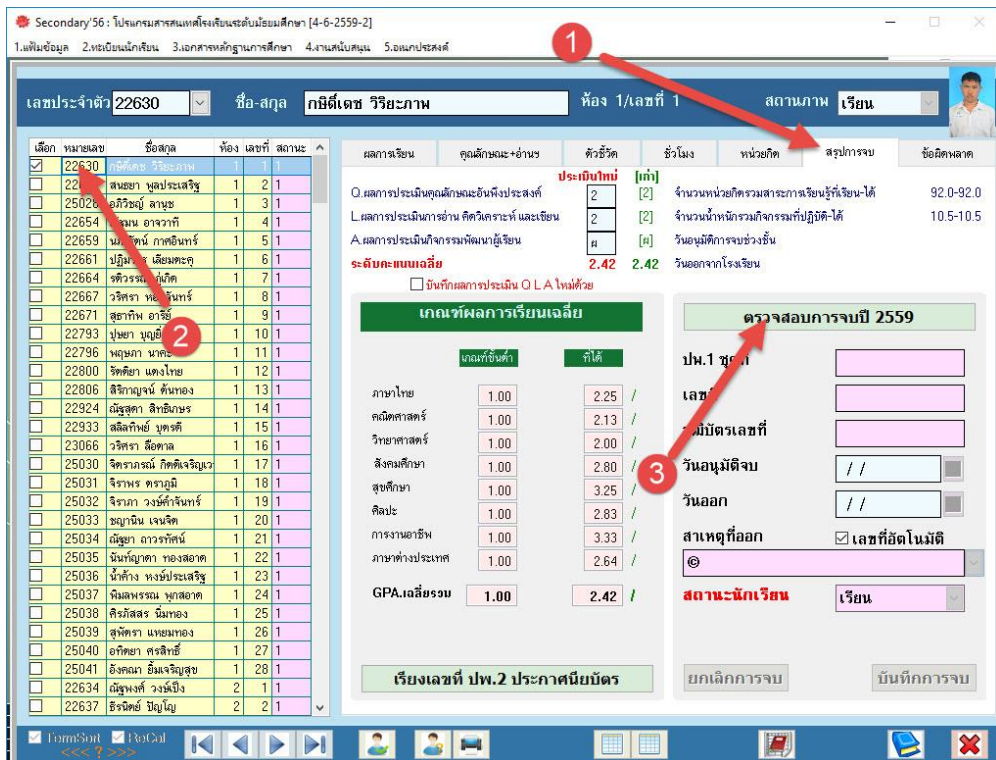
Secondary'56 : โปรแกรมสารสนเทศโรงเรียนระดับมัธยมศึกษา [4-6-2559-2]

1.แฟ้มข้อมูล 2.ทะเบียนนักเรียน 3.เอกสารหลักฐานการศึกษา 4.งานสนับสนุน 5.อเนกประสงค์

เลขประจำตัว 22630 ชื่อ-สกุล กษิดิ์เดช วิริยะภาพ ห้อง 1/เลขที่ 1 สถานภาพ เรียน

| เลือก | หมายเลข | ชื่อสกุล | ห้อง | เลขที่ | สถานะ |
|---|---|---|---|---|---|
| ☑ | 22630 | กษิดิ์เดช วิริยะภาพ | 1 | 1 | 1 |
| ☐ | 22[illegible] | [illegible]สมยา พูลประเสริฐ | 1 | 2 | 1 |
| ☐ | 2502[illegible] | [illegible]อภิรัชญ์ ลาบุช | 1 | 3 | 1 |
| ☐ | 22654 | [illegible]ณ อาจวาที | 1 | 4 | 1 |
| ☐ | 22659 | น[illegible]ทน์ ภาศอินทร์ | 1 | 5 | 1 |
| ☐ | 22661 | ปฏิมา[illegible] เลียมตะคุ | 1 | 6 | 1 |
| ☐ | 22664 | รติวรรณ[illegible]เกิด | 1 | 7 | 1 |
| ☐ | 22667 | วริศรา ห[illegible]จันทร์ | 1 | 8 | 1 |
| ☐ | 22671 | สุธาทิพ อารีย์ | 1 | 9 | 1 |
| ☐ | 22793 | ปุษยา บุญ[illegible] | 1 | 10 | 1 |
| ☐ | 22796 | พฤษภา นาค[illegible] | 1 | 11 | 1 |
| ☐ | 22800 | รัตติยา แดงไทย | 1 | 12 | 1 |
| ☐ | 22806 | สิริกาญจน์ ต้นทอง | 1 | 13 | 1 |
| ☐ | 22924 | ณัฐสุดา สิทธิภาร | 1 | 14 | 1 |
| ☐ | 22933 | สลิลทิพย์ บุตรดี | 1 | 15 | 1 |
| ☐ | 23066 | วริศรา ลือตาล | 1 | 16 | 1 |
| ☐ | 25030 | จิตรานรณ์ กิตติเจริญเ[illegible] | 1 | 17 | 1 |
| ☐ | 25031 | จิราพร ตราภูมิ | 1 | 18 | 1 |
| ☐ | 25032 | จิราภา วงษ์คำจันทร์ | 1 | 19 | 1 |
| ☐ | 25033 | ชญานิน เจนจิต | 1 | 20 | 1 |
| ☐ | 25034 | ณัฐยา ถาวรทัศน์ | 1 | 21 | 1 |
| ☐ | 25035 | นันท์ญาดา ทองสอาด | 1 | 22 | 1 |
| ☐ | 25036 | น้ำค้าง หงษ์ประเสริฐ | 1 | 23 | 1 |
| ☐ | 25037 | พิมพรรณ พูกสอาด | 1 | 24 | 1 |
| ☐ | 25038 | ศิรภัสสร นิ่มทอง | 1 | 25 | 1 |
| ☐ | 25039 | สุพัตรา แหยมทอง | 1 | 26 | 1 |
| ☐ | 25040 | อทิตยา ศรสิทธิ์ | 1 | 27 | 1 |
| ☐ | 25041 | อังคณา ยิ้มเจริญสุข | 1 | 28 | 1 |
| ☐ | 22634 | ณัฐพงศ์ วงษ์ปิ่ง | 2 | 1 | 1 |
| ☐ | 22637 | ธีรนิตย์ ปัญโญ | 2 | 2 | 1 |

ผลการเรียน | คุณลักษณะ+อ่านฯ | ตัวชี้วัด | ชั่วโมง | หน่วยกิต | สรุปการจบ | ข้อผิดพลาด

ประเมินใหม่ [เก่า]
Q.ผลการประเมินคุณลักษณะอันพึงประสงค์ 2 [2]
L.ผลการประเมินการอ่าน คิดวิเคราะห์ และเขียน 2 [2]
A.ผลการประเมินกิจกรรมพัฒนาผู้เรียน ผ [ผ]
ระดับคะแนนเฉลี่ย 2.42 2.42
☐ บันทึกผลการประเมิน Q L A ใหม่ด้วย

จำนวนหน่วยกิตรวมสาระการเรียนรู้ที่เรียน-ได้ 92.0-92.0
จำนวนน้ำหนักรวมกิจกรรมที่ปฏิบัติ-ได้ 10.5-10.5
วันอนุมัติการจบช่วงชั้น
วันออกจากโรงเรียน

เกณฑ์ผลการเรียนเฉลี่ย

| | เกณฑ์ขั้นต่ำ | ที่ได้ | |
|---|---|---|---|
| ภาษาไทย | 1.00 | 2.25 | / |
| คณิตศาสตร์ | 1.00 | 2.13 | / |
| วิทยาศาสตร์ | 1.00 | 2.00 | / |
| สังคมศึกษา | 1.00 | 2.80 | / |
| สุขศึกษา | 1.00 | 3.25 | / |
| ศิลปะ | 1.00 | 2.83 | / |
| การงานอาชีพ | 1.00 | 3.33 | / |
| ภาษาต่างประเทศ | 1.00 | 2.64 | / |
| GPA.เฉลี่ยรวม | 1.00 | 2.42 | / |

เรียงเลขที่ ปพ.2 ประกาศนียบัตร

ตรวจสอบการจบปี 2559

ปพ.1 ชุด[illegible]
เลข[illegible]
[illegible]บัตรเลขที่
วันอนุมัติจบ / /
วันออก / /
สาเหตุที่ออก ☑ เลขที่อัตโนมัติ
©
สถานะนักเรียน เรียน

ยกเลิกการจบ บันทึกการจบ

TermSort ReCal
<<< ? >>>

1 2 3